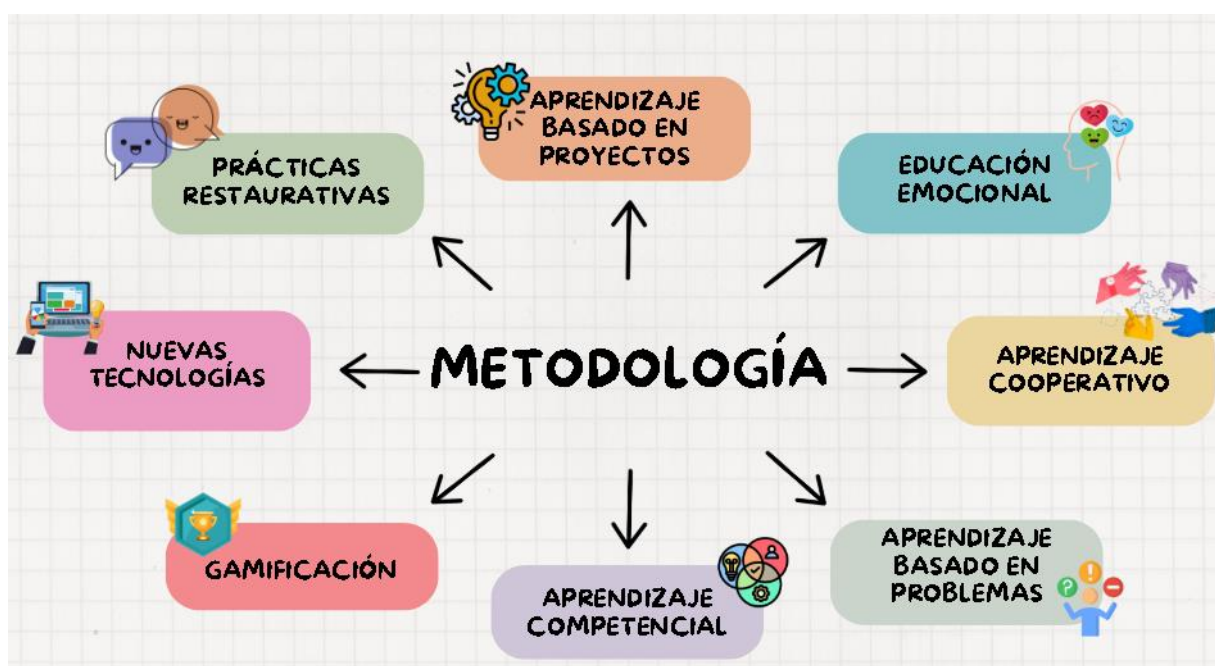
APRENDIZAJE BASADO EN PROYECTOS

PRÁCTICAS RESTAURATIVAS

EDUCACIÓN EMOCIONAL

NUEVAS TECNOLOGÍAS

METODOLOGÍA

APRENDIZAJE COOPERATIVO

GAMIFICACIÓN

APRENDIZAJE COMPETENCIAL

APRENDIZAJE BASADO EN PROBLEMAS